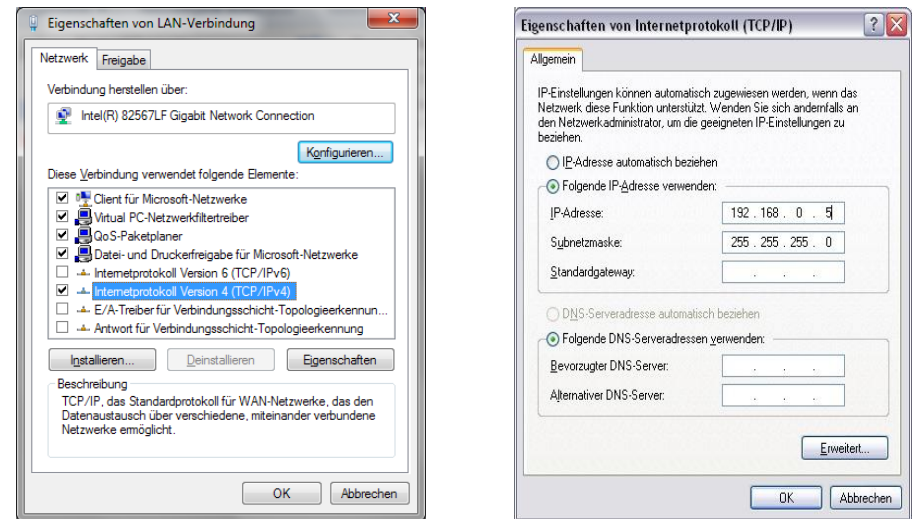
Eigenschaften von LAN-Verbindung

Netzwerk
Freigabe

Verbindung herstellen über:

Intel(R) 82567LF Gigabit Network Connection

Konfigurieren...

Diese Verbindung verwendet folgende Elemente:

Client für Microsoft-Netzwerke
Virtual PC-Netzwerkfiltertreiber
QoS-Paketplaner
Datei- und Druckerfreigabe für Microsoft-Netzwerke
Internetprotokoll Version 6 (TCP/IPv6)
Internetprotokoll Version 4 (TCP/IPv4)
E/A-Treiber für Verbindungsschicht-Topologieerkennun...
Antwort für Verbindungsschicht-Topologieerkennung

Installieren...
Deinstallieren
Eigenschaften

Beschreibung
TCP/IP, das Standardprotokoll für WAN-Netzwerke, das den Datenaustausch über verschiedene, miteinander verbundene Netzwerke ermöglicht.

OK
Abbrechen

Eigenschaften von Internetprotokoll (TCP/IP)

Allgemein

IP-Einstellungen können automatisch zugewiesen werden, wenn das Netzwerk diese Funktion unterstützt. Wenden Sie sich andernfalls an den Netzwerkadministrator, um die geeigneten IP-Einstellungen zu beziehen.

IP-Adresse automatisch beziehen
Folgende IP-Adresse verwenden:

IP-Adresse: 192 . 168 . 0 . 5
Subnetzmaske: 255 . 255 . 255 . 0
Standardgateway: . . .

DNS-Serveradresse automatisch beziehen
Folgende DNS-Serveradressen verwenden:

Bevorzugter DNS-Server: . . .
Alternativer DNS-Server: . . .

Erweitert...

OK
Abbrechen